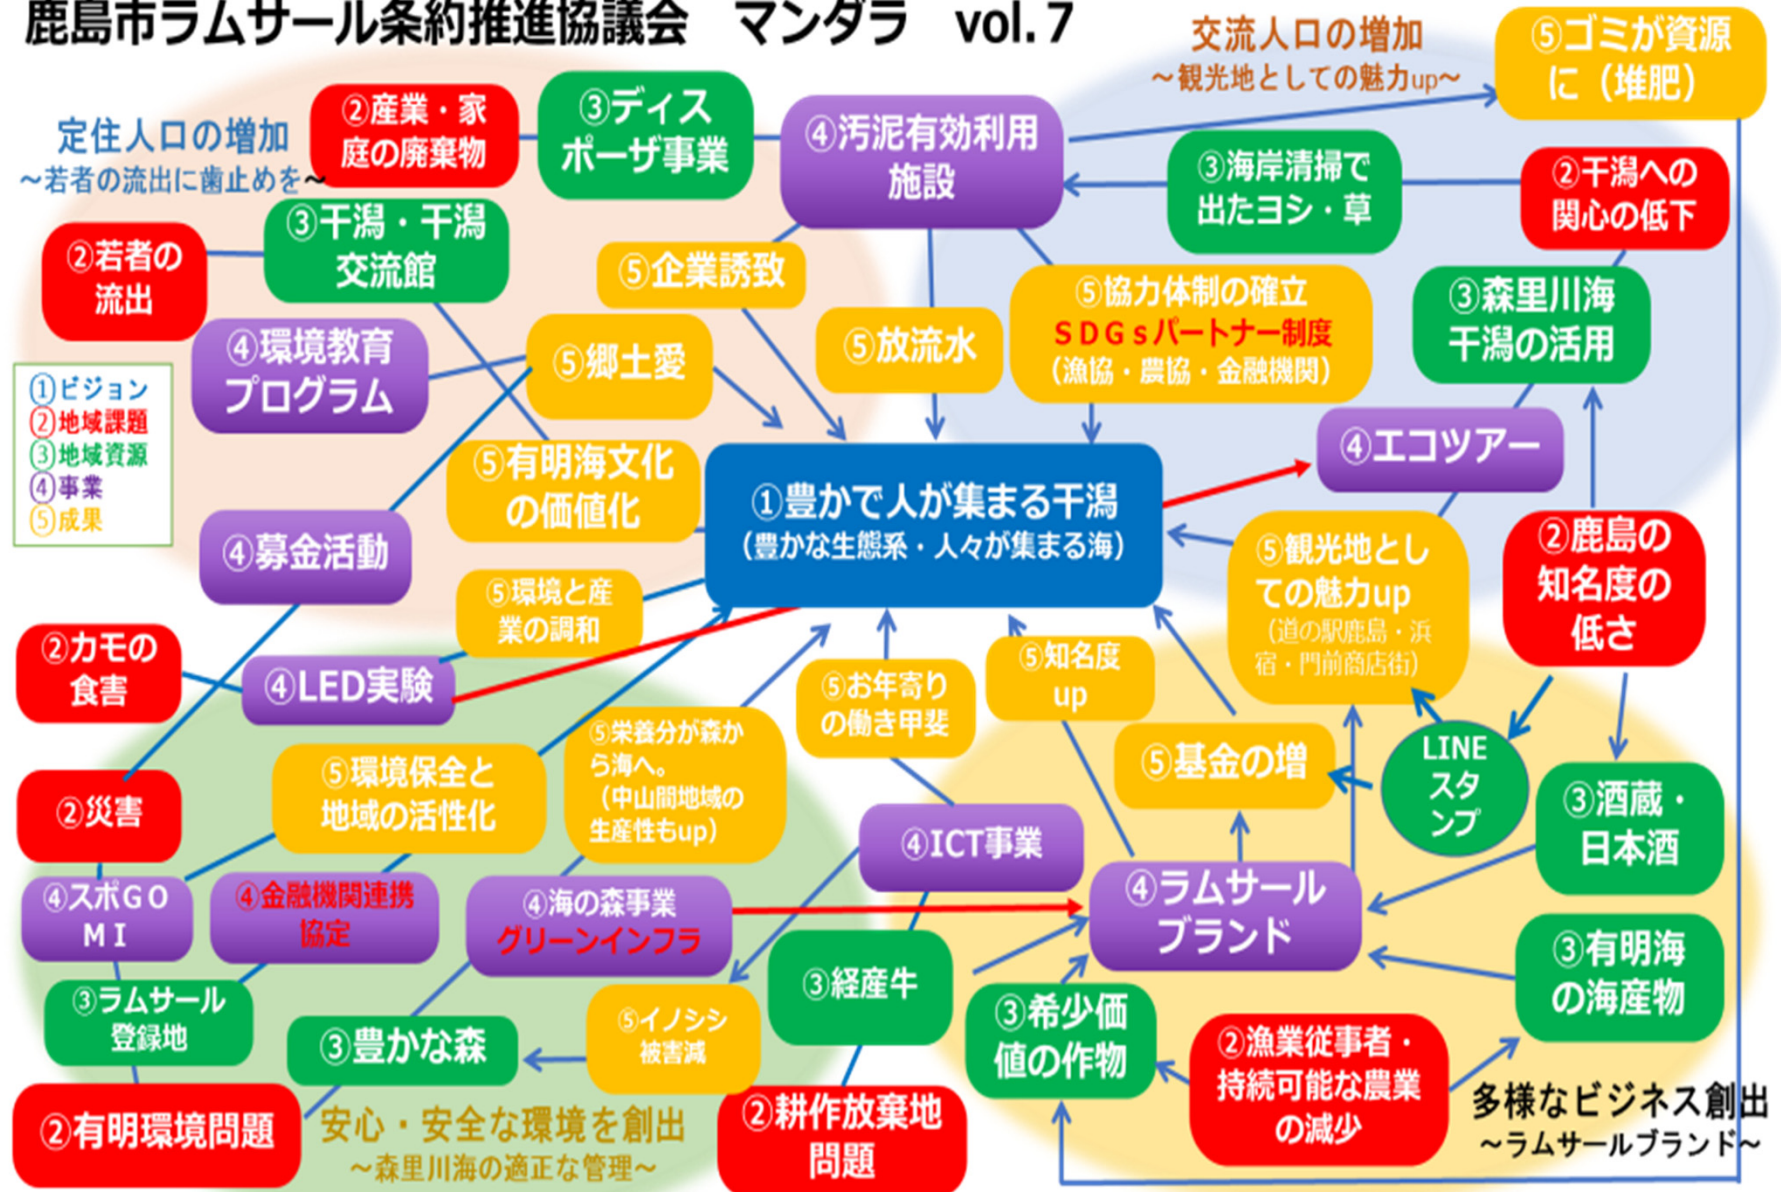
鹿島市ラムサール条約推進協議会　マンダラ　vol.7

交流人口の増加
～観光地としての魅力up～

⑤ゴミが資源に（堆肥）

定住人口の増加
～若者の流出に歯止めを～

②産業・家庭の廃棄物

③ディスポーザ事業

④汚泥有効利用施設

③海岸清掃で出たヨシ・草

②干潟への関心の低下

②若者の流出

③干潟・干潟交流館

⑤企業誘致

⑤協力体制の確立
ＳＤＧｓパートナー制度
（漁協・農協・金融機関）

③森里川海干潟の活用

①ビジョン
②地域課題
③地域資源
④事業
⑤成果

④環境教育プログラム

⑤郷土愛

⑤放流水

④エコツアー

⑤有明海文化の価値化

①豊かで人が集まる干潟
（豊かな生態系・人々が集まる海）

⑤観光地としての魅力up
（道の駅鹿島・浜宿・門前商店街）

②鹿島の知名度の低さ

④募金活動

⑤環境と産業の調和

②カモの食害

④LED実験

⑤お年寄りの働き甲斐

⑤知名度up

⑤栄養分が森から海へ。
（中山間地域の生産性もup）

⑤基金の増

LINEスタンプ

③酒蔵・日本酒

②災害

⑤環境保全と地域の活性化

④ICT事業

④スポＧＯＭＩ

④金融機関連携協定

④海の森事業
グリーンインフラ

④ラムサールブランド

③有明海の海産物

③ラムサール登録地

③経産牛

③豊かな森

⑤イノシシ被害減

③希少価値の作物

②漁業従事者・持続可能な農業の減少

多様なビジネス創出
～ラムサールブランド～

②有明環境問題

安心・安全な環境を創出
～森里川海の適正な管理～

②耕作放棄地問題